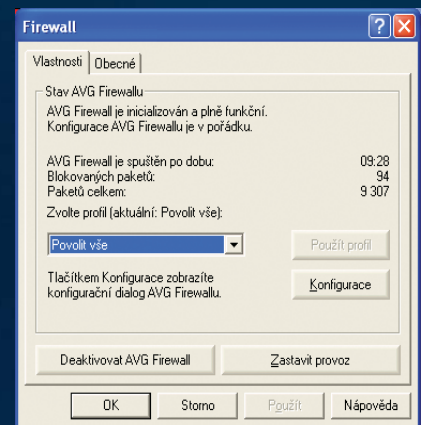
Firewall

Vlastnosti | Obecné

Stav AVG Firewallu

AVG Firewall je inicializován a plně funkční.
Konfigurace AVG Firewallu je v pořádku.

| | |
|---|---|
| AVG Firewall je spuštěn po dobu: | 09:28 |
| Blokovaných paketů: | 94 |
| Paketů celkem: | 9 307 |

Zvolte profil (aktuální: Povolit vše):

Povolit vše

Použít profil

Tlačítkem Konfigurace zobrazíte konfigurační dialog AVG Firewallu.

Konfigurace

Deaktivovat AVG Firewall

Zastavit provoz

OK

Storno

Použít

Nápověda